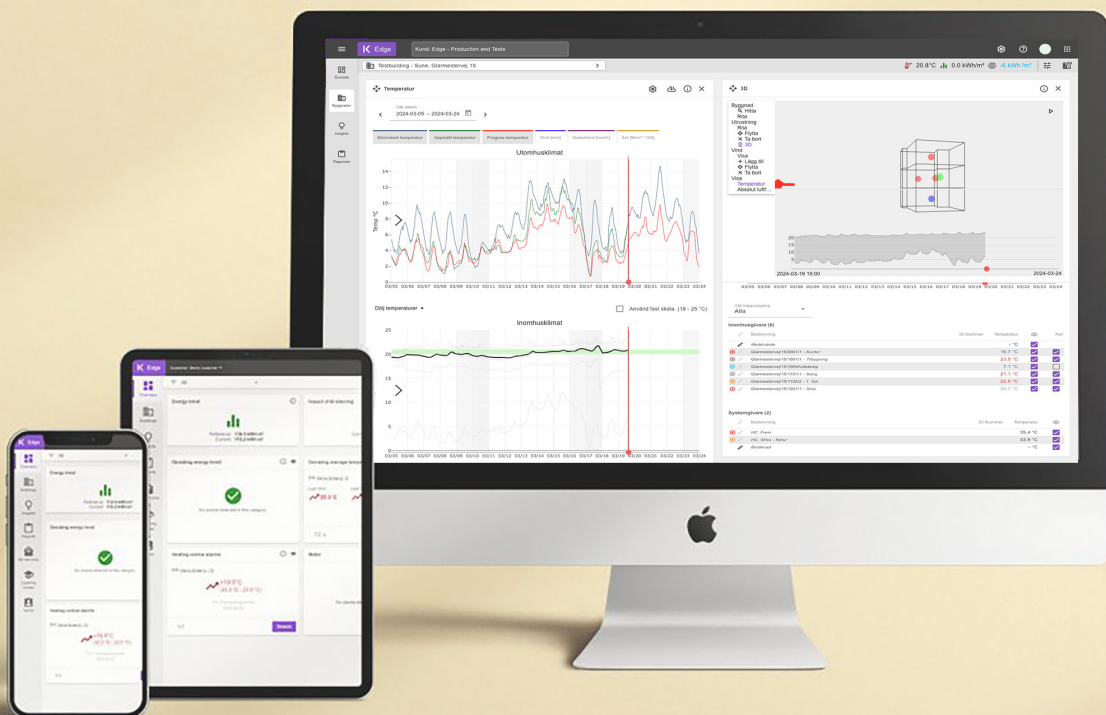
Edge
Kund: Edge - Production and Tests
Testbuilding - Surte, Glarmestervej 15
20.8°C 0.0 kWh/m² -6 kWh /m²
Översikt
Byggnader
Insights
Rapporter
Temperatur
Välj datum
2024-03-05 – 2024-03-24
Börvärdet temperatur
Uppmätt temperatur
Prognos temperatur
Vind [m/s]
Nederbörd [mm/h]
Sol [W/m² * 100]
Utomhusklimat
Temp °C
14
12
10
8
6
4
2
0
03/05 03/06 03/07 03/08 03/09 03/10 03/11 03/12 03/13 03/14 03/15 03/16 03/17 03/18 03/19 03/20 03/21 03/22 03/23 03/24
Dölj temperaturer
Använd fast skala. (18 - 25 °C)
Inomhusklimat
25
20
15
10
5
0
03/05 03/06 03/07 03/08 03/09 03/10 03/11 03/12 03/13 03/14 03/15 03/16 03/17 03/18 03/19 03/20 03/21 03/22 03/23 03/24
3D
Byggnad
Hitta
Rita
Utrustning
Rita
Flytta
Ta bort
3D
Vind
Visa
Lägg till
Flytta
Ta bort
Visa
Temperatur
Absolut luftf...
20
15
10
5
2024-03-19 15:00
2024-03-24
Välj klassvisning
Alla
Inomhusgivare (6)
Benämning
ID Nummer
Temperatur
Ref.
Medelvärde
- °C
Glarmestervej/15/0001/1 - Kontor
16.7 °C
Glarmestervej/15/1001/1 - Tillbyggnad
23.5 °C
Glarmestervej/15/1004/Utedemo
7.1 °C
Glarmestervej/15/1131/1 - Gang
21.1 °C
Glarmestervej/15/1132/2 - 1. Sal
22.5 °C
Glarmestervej/15/1201/1 - Stue
20.7 °C
Systemgivare (2)
Benämning
ID Nummer
Temperatur
HC, Frem
35.4 °C
HC, Retur - Retur
33.9 °C
Beräknad
- °C
Edge
Energy trend
Decoding energy trend
No assets detected in this category
Heating control alarms
Impact of Al steering
Decoding average temperature
Notes
Search
Edge
Energy trend
Decoding energy trend
No assets detected in this category
Heating control alarms